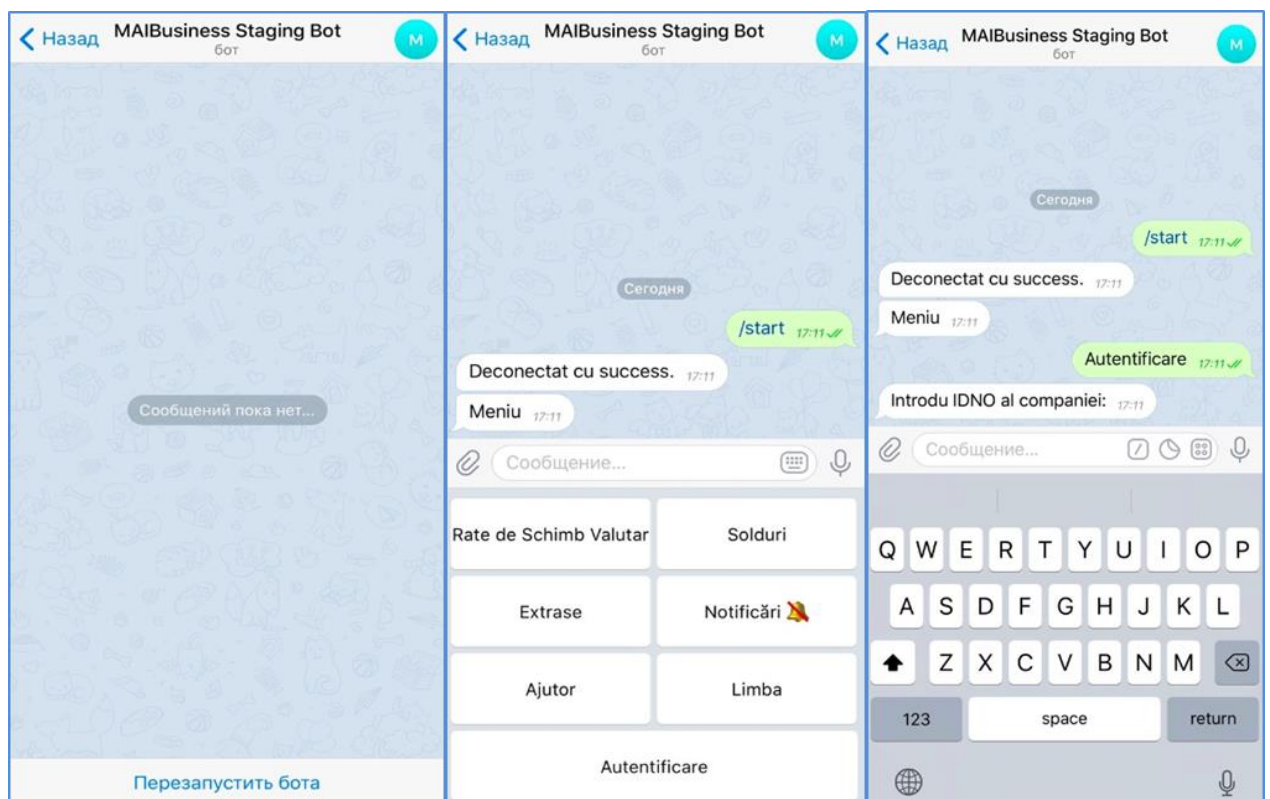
Назад MAIBusiness Staging Bot
бот
M

Сообщений пока нет...

Перезапустить бота

Назад MAIBusiness Staging Bot
бот
M

Сегодня

/start 17:11

Deconectat cu success. 17:11

Meniu 17:11

Сообщение...

| Rate de Schimb Valutar | Solduri |
|---|---|
| Extrase | Notificări |
| Ajutor | Limba |
| Autentificare | |

Назад MAIBusiness Staging Bot
бот
M

Сегодня

/start 17:11

Deconectat cu success. 17:11

Meniu 17:11

Autentificare 17:11

Introdu IDNO al companiei: 17:11

Сообщение...

Q W E R T Y U I O P
A S D F G H J K L
Z X C V B N M
123 space return